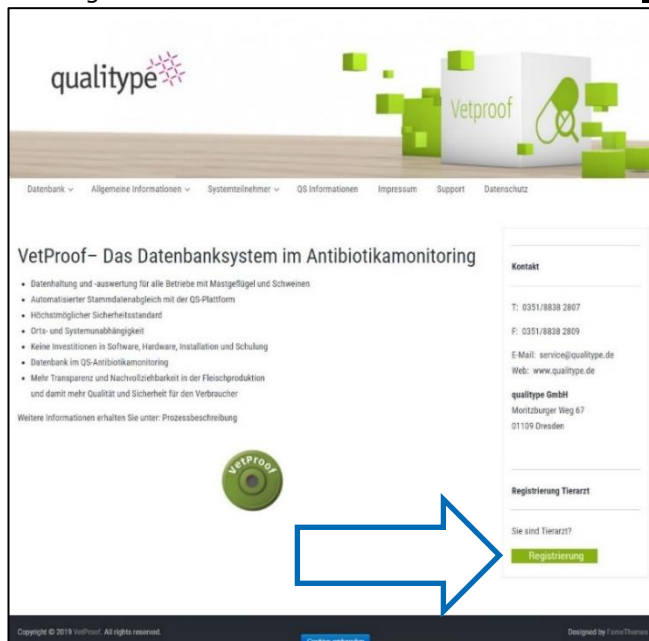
qualitype

Vetproof

Datenbank ⌄ Allgemeine Informationen ⌄ Systemteilnehmer ⌄ QS Informationen Impressum Support Datenschutz

VetProof– Das Datenbanksystem im Antibiotikamonitoring

- Datenhaltung und -auswertung für alle Betriebe mit Mastgeflügel und Schweinen
- Automatisierter Stammdatenabgleich mit der QS-Plattform
- Höchstmöglicher Sicherheitsstandard
- Orts- und Systemunabhängigkeit
- Keine Investitionen in Software, Hardware, Installation und Schulung
- Datenbank im QS-Antibiotikamonitoring
- Mehr Transparenz und Nachvollziehbarkeit in der Fleischproduktion und damit mehr Qualität und Sicherheit für den Verbraucher

Weitere Informationen erhalten Sie unter: Prozessbeschreibung

VetProof

Kontakt

T: 0351/8838 2807

F: 0351/8838 2809

E-Mail: service@qualitype.de
Web: www.qualitype.de

qualitype GmbH
Moritzburger Weg 67
01109 Dresden

Registrierung Tierarzt

Sie sind Tierarzt?

Registrierung

Copyright © 2019 VetProof. All rights reserved.

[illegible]

Designed by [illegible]